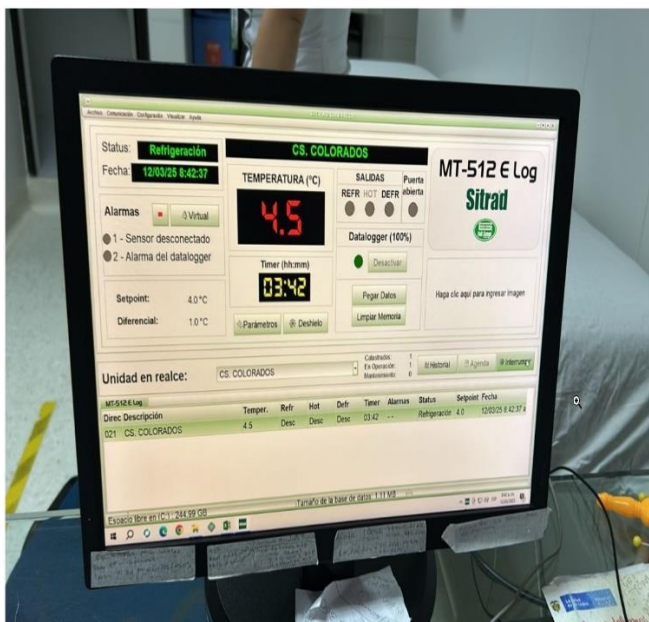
Archivo Comunicación Configuración Visualizar Ayuda

Status: Refrigeración
Fecha: 12/03/25 8:42:37

CS. COLORADOS

TEMPERATURA (°C)
4.5

SALIDAS
REFR HOT DEFR
Puerta abierta

MT-512 E Log
Sitrad

Alarmas ■ Virtual
1 - Sensor desconectado
2 - Alarma del datalogger

Timer (hh:mm)
03:42

Datalogger (100%)
Desactivar

Setpoint: 4.0°C
Diferencial: 1.0°C

Pegar Datos
Limpiar Memoria

Parámetros Deshielo

Haga clic aquí para ingresar imagen

Unidad en realce: CS. COLORADOS

Catastrados: 1
En Operación: 1
Mantenimiento: 0

Historial Agenda Interrump

MT-512 E Log
| Direc | Descripción | Temper. | Refr | Hot | Defr | Timer | Alarmas | Status | Setpoint | Fecha |
|---|---|---|---|---|---|---|---|---|---|---|
| 021 | CS. COLORADOS | 4.5 | Desc | Desc | Desc | 03:42 | -- | Refrigeración | 4.0 | 12/03/25 8:42:37 a |

Espacio libre en (C:) : 244.99 GB
Tamaño de la base de datos: 1.11 MB